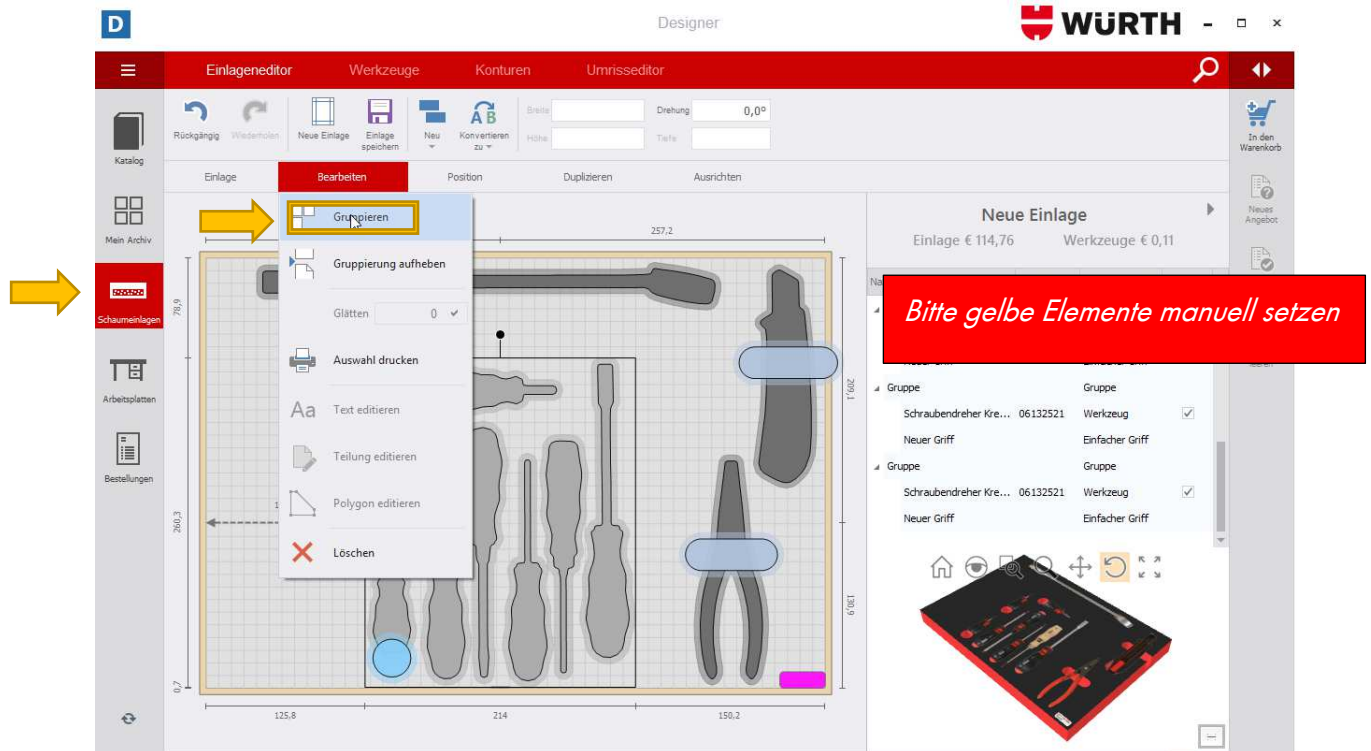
D

Designer

WÜRTH

Einlageneditor Werkzeuge Konturen Umrisseditor

Rückgängig Wiederholen Neue Einlage Einlage speichern Neu Konvertieren zu

Breite Höhe Drehung 0,0° Tiefe

Einlage Bearbeiten Position Duplizieren Ausrichten

Katalog

Mein Archiv

Schaumeinlagen

Arbeitsplatten

Bestellungen

Gruppieren

Gruppierung aufheben

Glätten 0

Auswahl drucken

Text editieren

Teilung editieren

Polygon editieren

Löschen

257,2

78,9

260,3

209,1

130,9

0,7

125,8

214

150,2

Neue Einlage

Einlage € 114,76 Werkzeuge € 0,11

Bitte gelbe Elemente manuell setzen

| | | |
|---|---|---|
| Gruppe | | Gruppe |
| Schraubendreher Kre... | 06132521 | Werkzeug |
| Neuer Griff | | Einfacher Griff |
| Gruppe | | Gruppe |
| Schraubendreher Kre... | 06132521 | Werkzeug |
| Neuer Griff | | Einfacher Griff |

In den Warenkorb

Neues Angebot